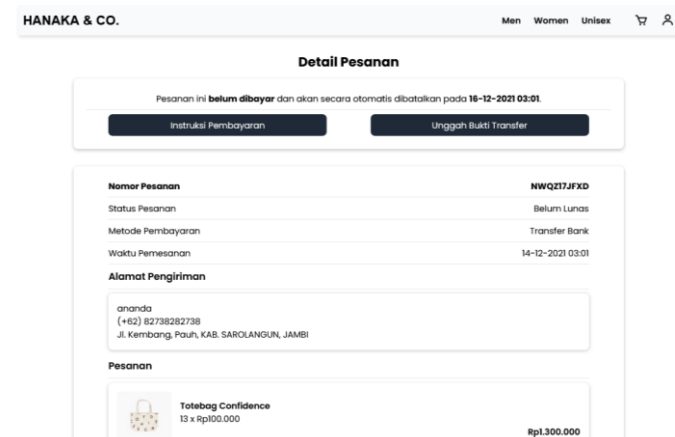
HANAKA & CO.

Men Women Unisex

Detail Pesanan

Pesanan ini **belum dibayar** dan akan secara otomatis dibatalkan pada **16-12-2021 03:01**.

Instruksi Pembayaran

Unggah Bukti Transfer

| | |
|---|---|
| **Nomor Pesanan** | **NWQZ17JFXD** |
| Status Pesanan | Belum Lunas |
| Metode Pembayaran | Transfer Bank |
| Waktu Pemesanan | 14-12-2021 03:01 |

Alamat Pengiriman

ananda
(+62) 82738282738
Jl. Kembang, Pauh, KAB. SAROLANGUN, JAMBI

Pesanan

Totebag Confidence
13 x Rp100.000

Rp1.300.000